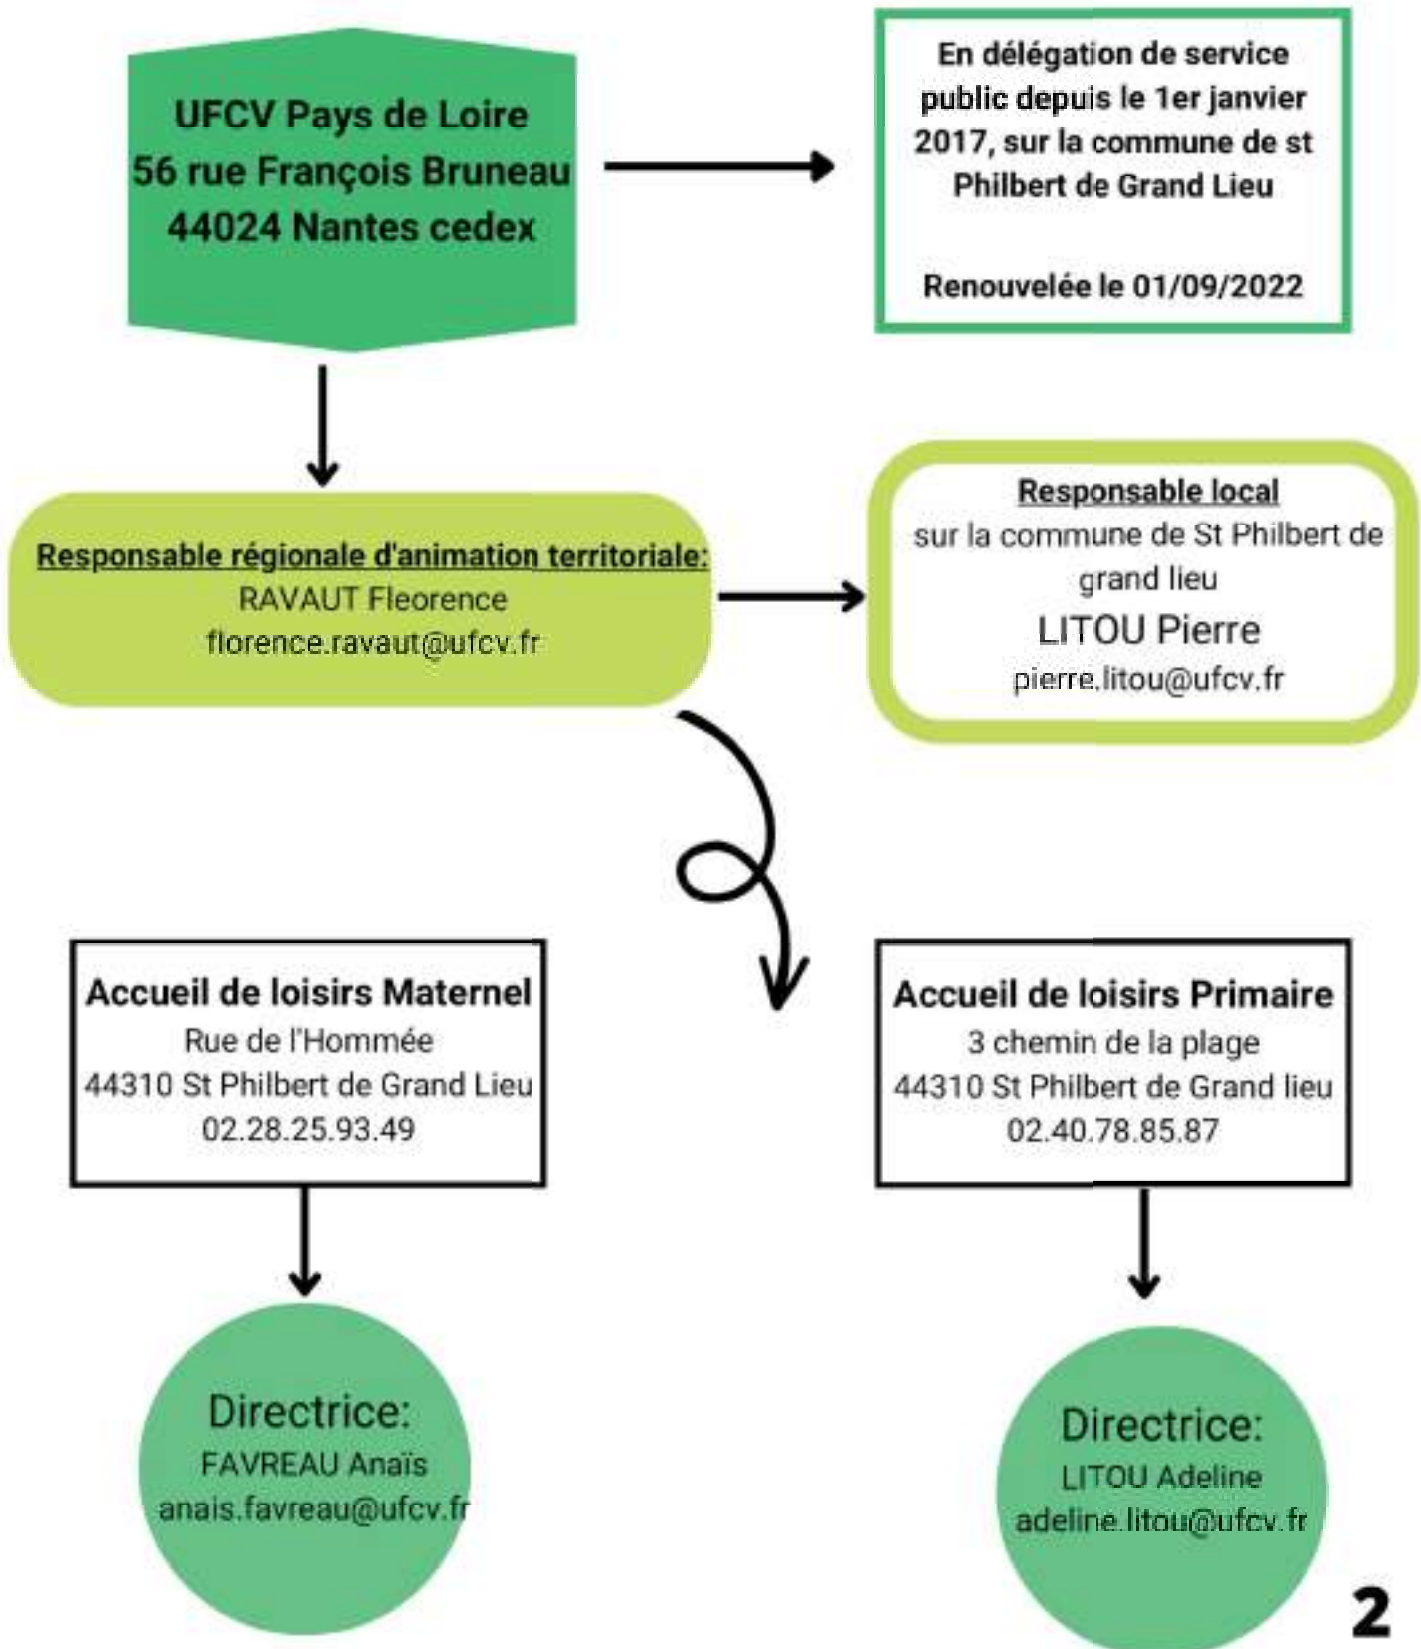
UFCV Pays de Loire
56 rue François Bruneau
44024 Nantes cedex

En délégation de service public depuis le 1er janvier 2017, sur la commune de st Philbert de Grand Lieu

Renouvelée le 01/09/2022

Responsable régionale d'animation territoriale:
RAVAUT Fleorence
florence.ravaut@ufcv.fr

Responsable local
sur la commune de St Philbert de grand lieu
LITOU Pierre
pierre.litou@ufcv.fr

Accueil de loisirs Maternel
Rue de l'Hommée
44310 St Philbert de Grand Lieu
02.28.25.93.49

Accueil de loisirs Primaire
3 chemin de la plage
44310 St Philbert de Grand lieu
02.40.78.85.87

Directrice:
FAVREAU Anaïs
anais.favreau@ufcv.fr

Directrice:
LITOU Adeline
adeline.litou@ufcv.fr

2